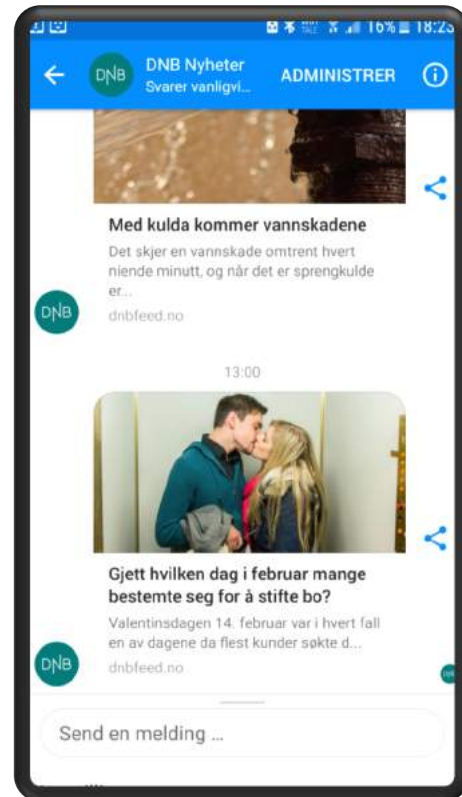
16% 18:23

DNB Nyheter
Svarer vanligvi...
ADMINISTRER

Med kulda kommer vannskadene
Det skjer en vannskade omtrent hvert niende minutt, og når det er sprengkulde er...
dnbfeed.no

DNB

13:00

Gjett hvilken dag i februar mange bestemte seg for å stifte bo?
Valentinsdagen 14. februar var i hvert fall en av dagene da flest kunder søkte d...
dnbfeed.no

DNB

Send en melding ...